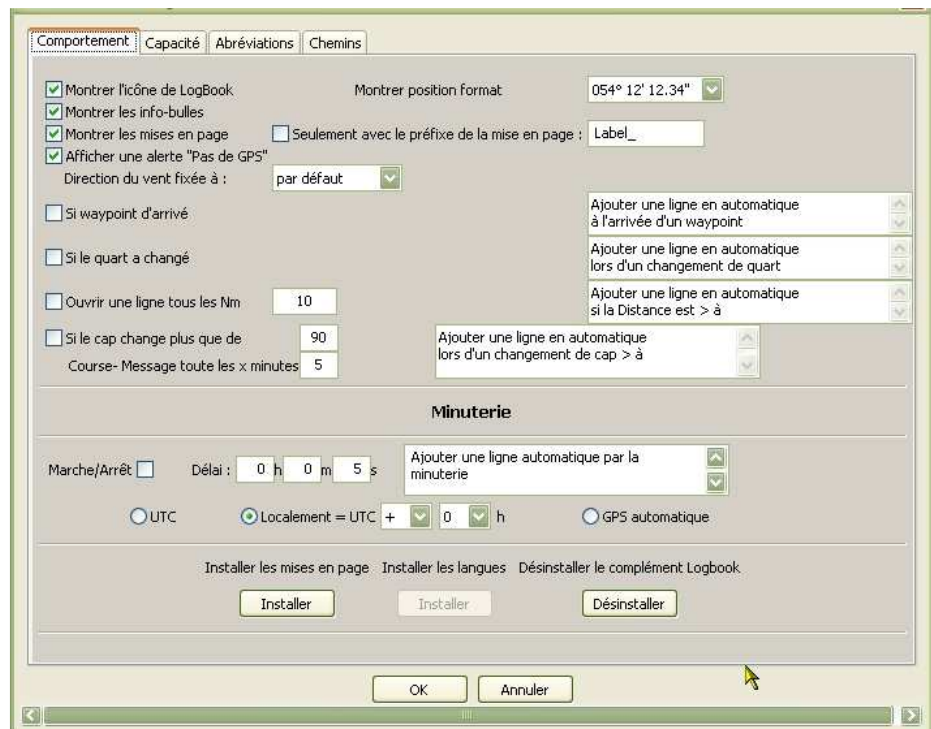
Comportement | Capacité | Abréviations | Chemins

Montrer l'icône de LogBook

Montrer position format 054° 12' 12.34"

Montrer les info-bulles

Montrer les mises en page

Seulement avec le préfixe de la mise en page : Label_

Afficher une alerte "Pas de GPS"

Direction du vent fixée à : par défaut

Si waypoint d'arrivé

Ajouter une ligne en automatique à l'arrivée d'un waypoint

Si le quart a changé

Ajouter une ligne en automatique lors d'un changement de quart

Ouvrir une ligne tous les Nm 10

Ajouter une ligne en automatique si la Distance est > à

Si le cap change plus que de 90

Course- Message toute les x minutes 5

Ajouter une ligne en automatique lors d'un changement de cap > à

Minuterie

Marche/Arrêt

Délai : 0 h 0 m 5 s

Ajouter une ligne automatique par la minuterie

UTC

Localement = UTC + 0 h

GPS automatique

Installer les mises en page Installer les langues Désinstaller le complément Logbook

Installer Installer Désinstaller

OK Annuler